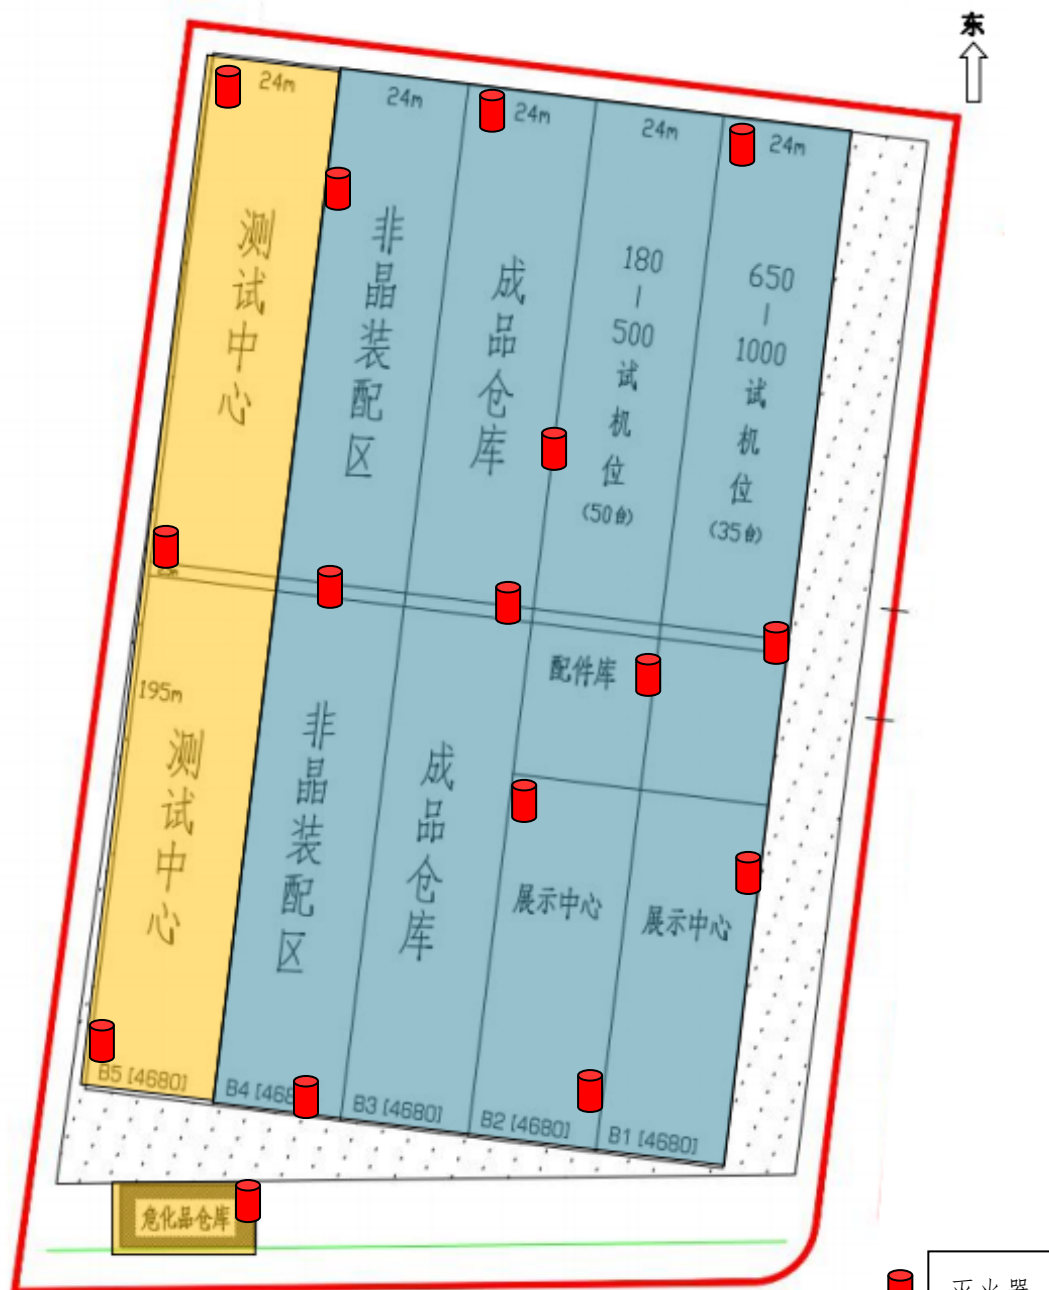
东

24m
24m
24m
24m
24m

测试中心

非晶装配区

成品仓库

180
|
500
试机位
(50台)

650
|
1000
试机位
(35台)

配件库

195m

测试中心

非晶装配区

成品仓库

展示中心

展示中心

B5 [4680]
B4 [468
B3 [4680]
B2 [4680]
B1 [4680]

危化品仓库

灭火器